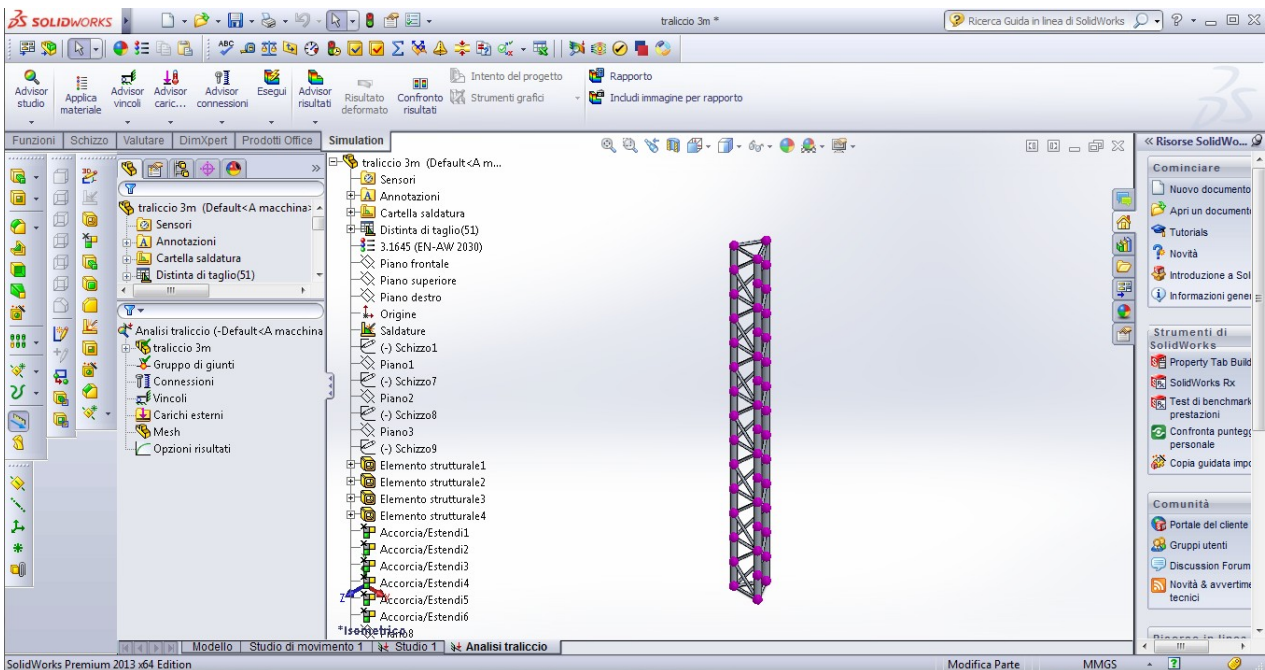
SOLIDWORKS

traliccio 3m *

Ricerca Guida in linea di SolidWorks

Advisor studio
Applica materiale
Advisor vincoli
Advisor caric...
Advisor connessioni
Esegui
Advisor risultati
Risultato deformato
Confronto risultati
Intento del progetto
Strumenti grafici
Rapporto
Includi immagine per rapporto

Funzioni | Schizzo | Valutare | DimXpert | Prodotti Office | Simulation

traliccio 3m (Default<A macchina>
Sensori
Annotazioni
Cartella saldatura
Distinta di taglio(51)

Analisi traliccio (-Default<A macchina
traliccio 3m
Gruppo di giunti
Connessioni
Vincoli
Carichi esterni
Mesh
Opzioni risultati

traliccio 3m (Default<A m...
Sensori
Annotazioni
Cartella saldatura
Distinta di taglio(51)
3.1645 (EN-AW 2030)
Piano frontale
Piano superiore
Piano destro
Origine
Saldature
(-) Schizzo1
Piano1
(-) Schizzo7
Piano2
(-) Schizzo8
Piano3
(-) Schizzo9
Elemento strutturale1
Elemento strutturale2
Elemento strutturale3
Elemento strutturale4
Accorcia/Estendi1
Accorcia/Estendi2
Accorcia/Estendi3
Accorcia/Estendi4
Accorcia/Estendi5
Accorcia/Estendi6
*Isometrica

« Risorse SolidWo...
Cominciare
Nuovo documento
Apri un documento
Tutorials
Novità
Introduzione a Sol
Informazioni gener
Strumenti di SolidWorks
Property Tab Build
SolidWorks Rx
Test di benchmark prestazioni
Confronta punteggi personale
Copia guidata impo
Comunità
Portale del cliente
Gruppi utenti
Discussion Forum
Novità & avvertime tecnici

Modello | Studio di movimento 1 | Studio 1 | Analisi traliccio

SolidWorks Premium 2013 x64 Edition
Modifica Parte
MMGS